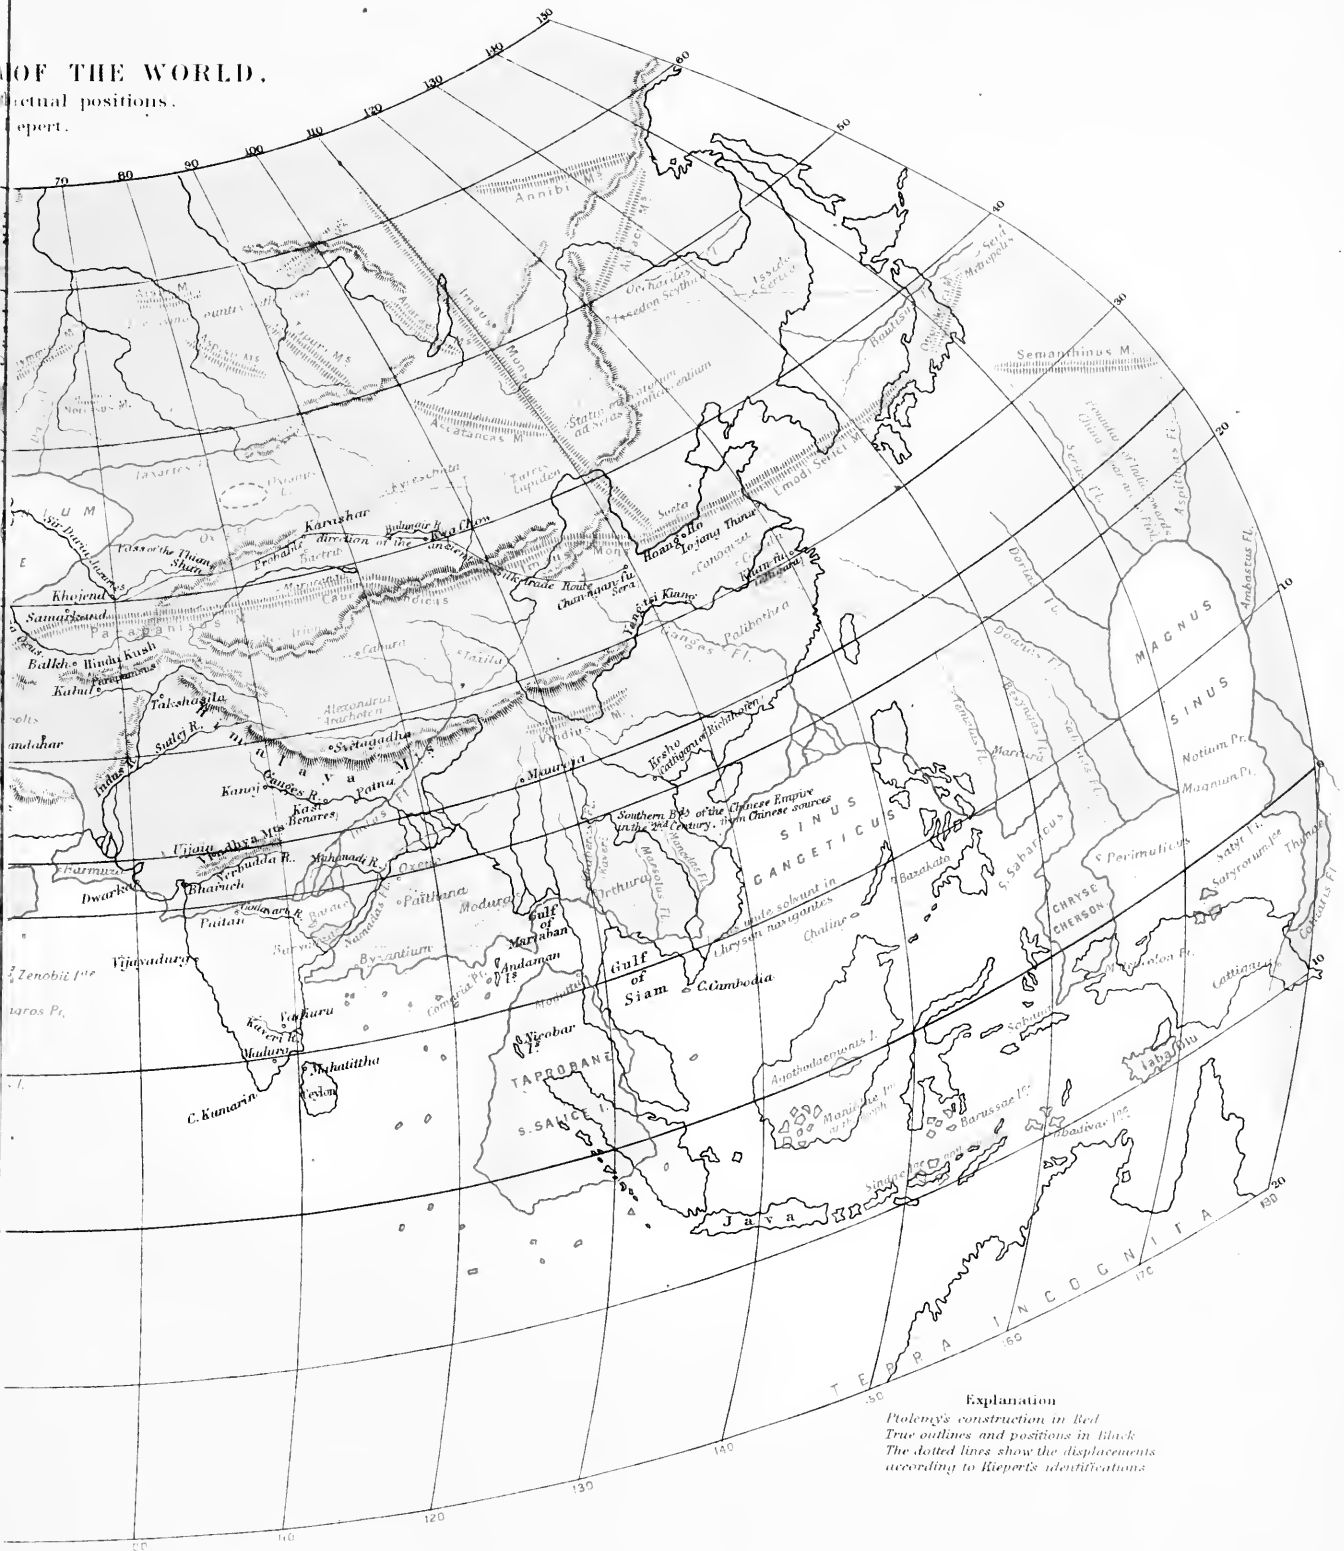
OF THE WORLD.
ctual positions.
epert.

150
140
130
120
110
100
90
80
70
60
50
40
30
20
10

Annibi M.
Alaici M.
Imaus
Issedon Scythia
Issedon Serica
Serae Metropolis
Bautisus
Semanthinus M.
Casii M.
Asmiraei M.
Auzaciei M.
Emodi Serici M.
Statio mercatorum ad Seras proficientium
Tatris Lapidea
Taxartes
Oxus
Oechardes
Asiacos M.
Aspisia
Norossus M.
Sir Darya (Jaxartes)
Pass of the Thian Shan
Karashar
Bulungir R.
Kwa Chow
Hoang Ho
Lojang
Thinae
Soeta
Canogiza
Kuan fu
Kuanfu
Yang tsi Kiang
Silk trade Route
Chang-ngan fu
Sera
Mons
Khojend
Samarkand
Balkh
Hindu Kush
Paropanisus
Kabul
Takshasila
Sutlej R.
Indus
Caucasus
Cabura
Taxila
Alexandria Arachoton
Sattagadha
Himalaya Mts
Kanouj
Ganges R.
Patna
Kasi
Benares
Vindhya Mts
Ujjain
Narbudda R.
Mahanadi R.
Bharuch
Dwarka
Paitan
Godavari R.
Paithana
Vijayadurg
Zenobii Ins
Kaveri R.
Vaniuru
Madura
C. Kumarin
Mahatittha
Ceylon
TAPROBANE
S. SALICE I.
Nicobar Is
Andaman Is
Gulf of Martaban
Gulf of Siam
C. Cambodia
Java
Mauryra
Kesho
Southern B of the Chinese Empire in the 2nd Century, from Chinese sources
Palibothra
Ganges Fl.
Dorias Fl.
Doanas Fl.
Serus Fl.
Aspithra Fl.
Ambastus Fl.
Cottiaris Fl.
MAGNUS SINUS
Notium Pr.
Magnum Pr.
SINUS GANGETICUS
Bazakata
Marcura
S. Sabaricus
CHRYSE CHERSON
Perimulicus
Satyrorum Ins
Thinae
Sabana
Malaeu Colon
Cattigara
Iabadiu
Barussae Ins
Maniolae Ins
Sindae Ins
Agathodaemonis I.
Chryse navigantes
Ortnura
Modura
Oxetis
Byzantium
Comaria Pr.
TERRA INCOGNITA
Sandabal

Explanation
Ptolemy's construction in Red
True outlines and positions in Black
The dotted lines show the displacements according to Kiepert's identifications